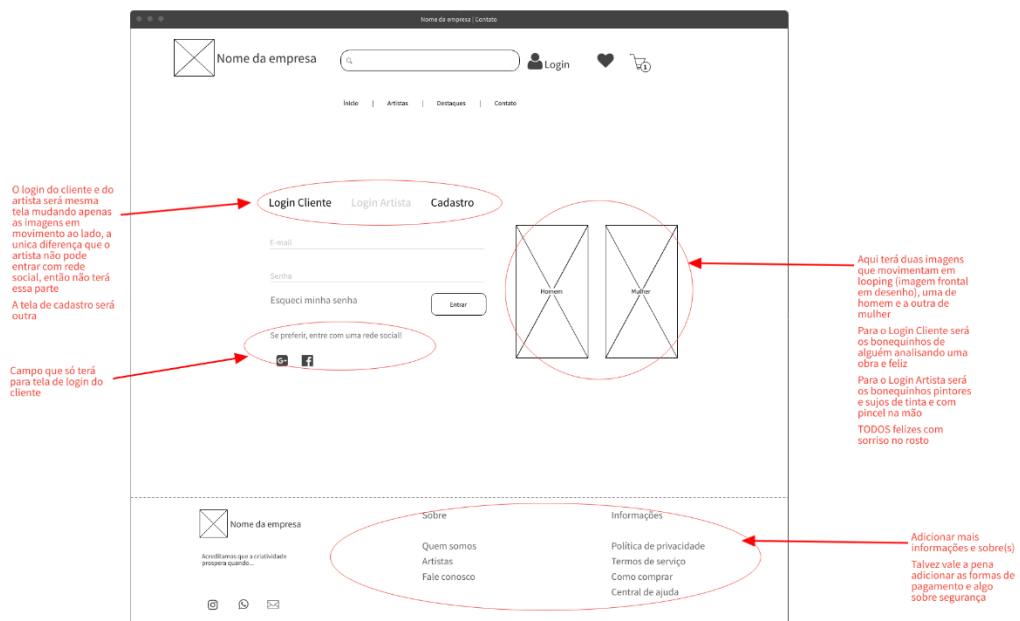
Nome da empresa | Contato

Nome da empresa

Login

Início | Artistas | Destaques | Contato

O login do cliente e do artista será mesma tela mudando apenas as imagens em movimento ao lado, a unica diferença que o artista não pode entrar com rede social, então não terá essa parte

A tela de cadastro será outra

Login Cliente Login Artista Cadastro

E-mail

Senha

Esqueci minha senha

Entrar

Se preferir, entre com uma rede social!

Campo que só terá para tela de login do cliente

Homem

Mulher

Aqui terá duas imagens que movimentam em looping (imagem frontal em desenho), uma de homem e a outra de mulher

Para o Login Cliente será os bonequinhos de alguém analisando uma obra e feliz

Para o Login Artista será os bonequinhos pintores e sujos de tinta e com pincel na mão

TODOS felizes com sorriso no rosto

Nome da empresa

Acreditamos que a criatividade prospera quando...

Sobre

Quem somos
Artistas
Fale conosco

Informações

Política de privacidade
Termos de serviço
Como comprar
Central de ajuda

Adicionar mais informações e sobre(s)

Talvez vale a pena adicionar as formas de pagamento e algo sobre segurança